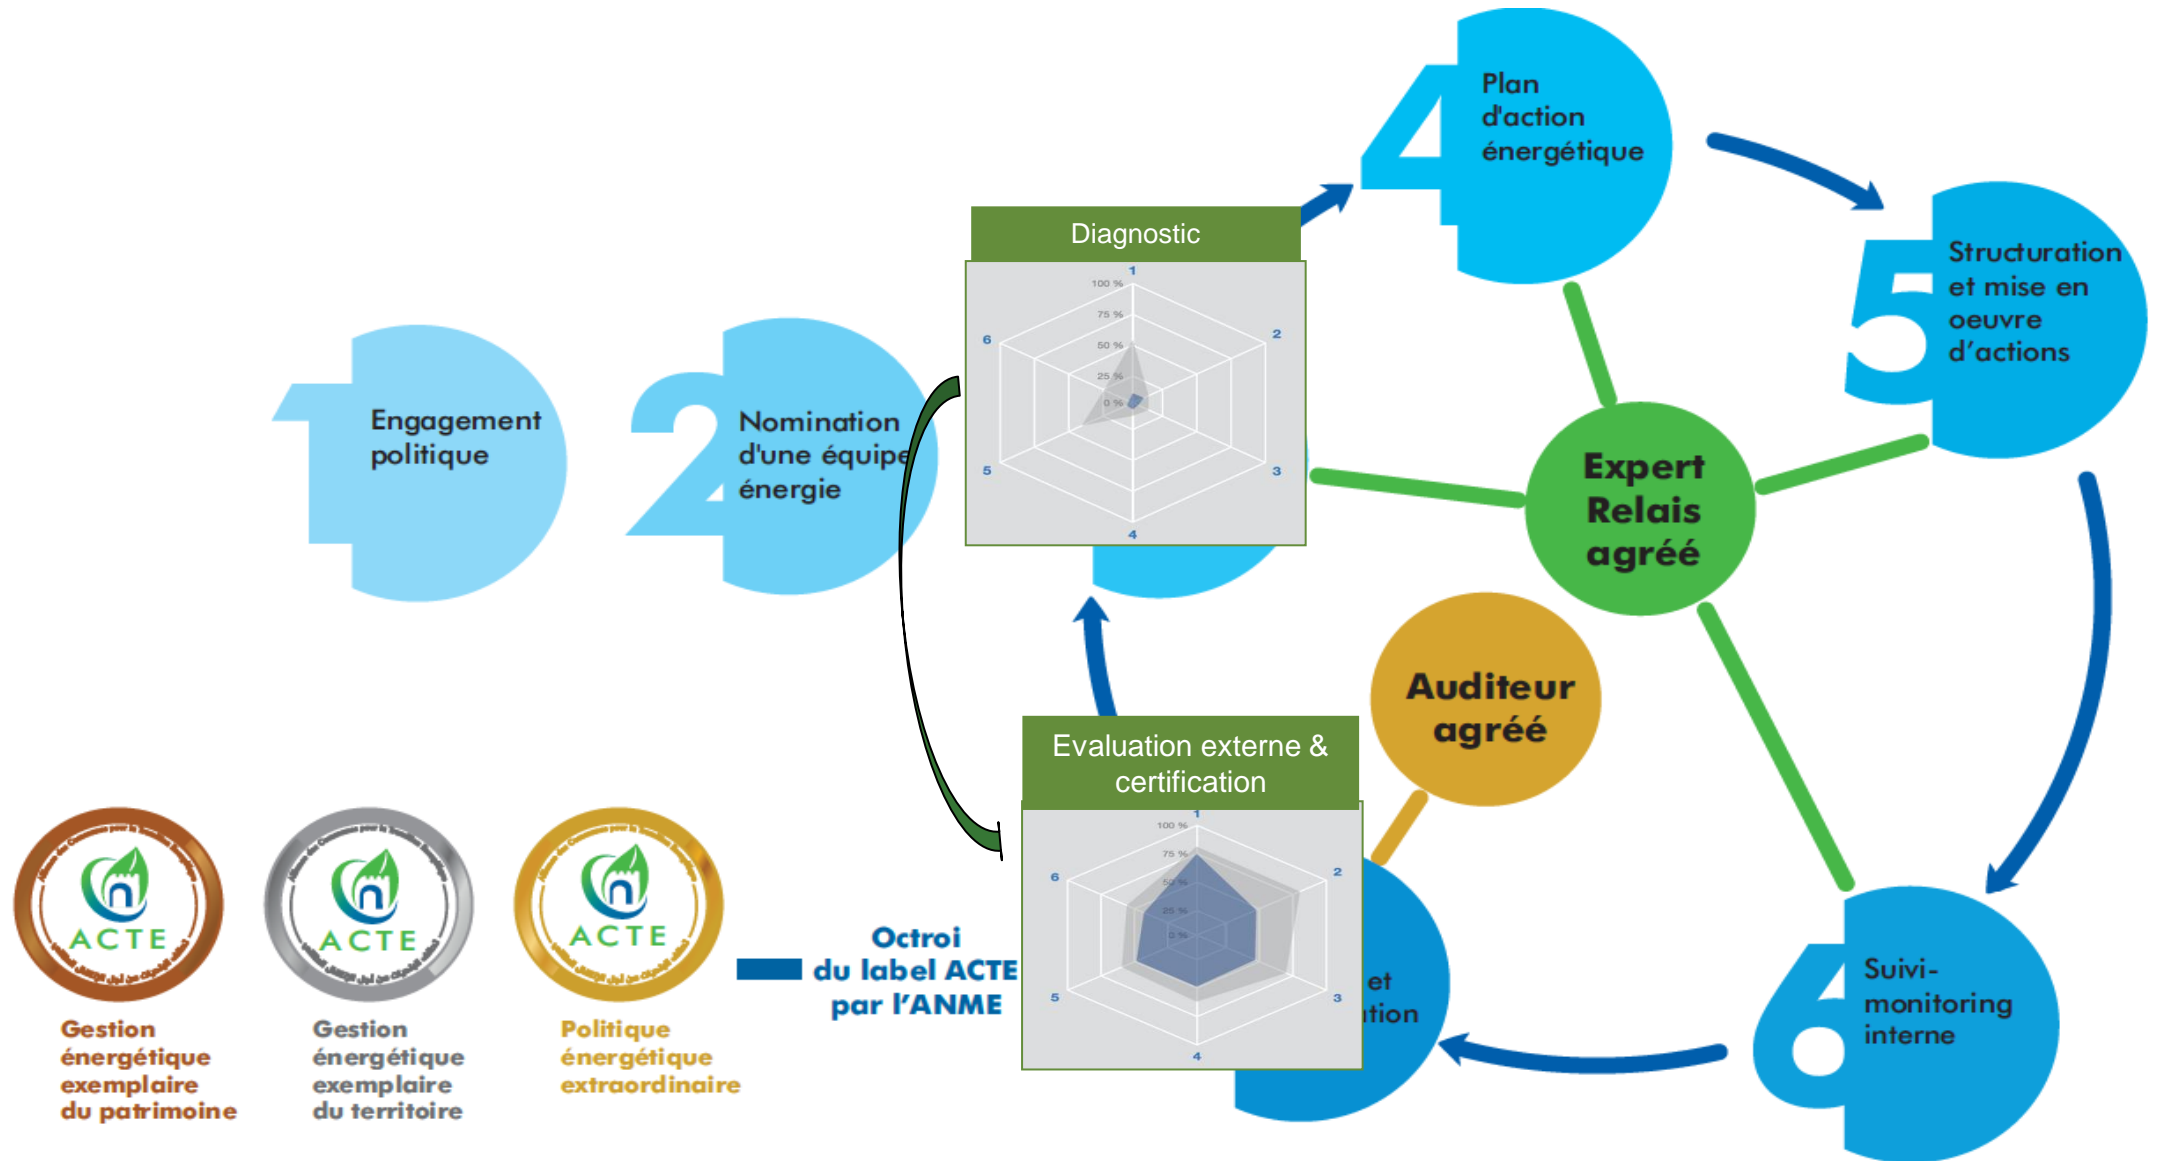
1 Engagement politique

2 Nomination d'une équipe énergie

Diagnostic

1
100 %
75 %
50 %
25 %
0 %
2
3
4
5
6

4 Plan d'action énergétique

5 Structuration et mise en oeuvre d'actions

Expert Relais agréé

Auditeur agréé

6 Suivi-monitoring interne

Evaluation externe & certification

1
100 %
75 %
50 %
25 %
0 %
2
3
4
5
6

et
tion

ACTE

Gestion énergétique exemplaire du patrimoine

ACTE

Gestion énergétique exemplaire du territoire

ACTE

Politique énergétique extraordinaire

Octroi du label ACTE par l'ANME